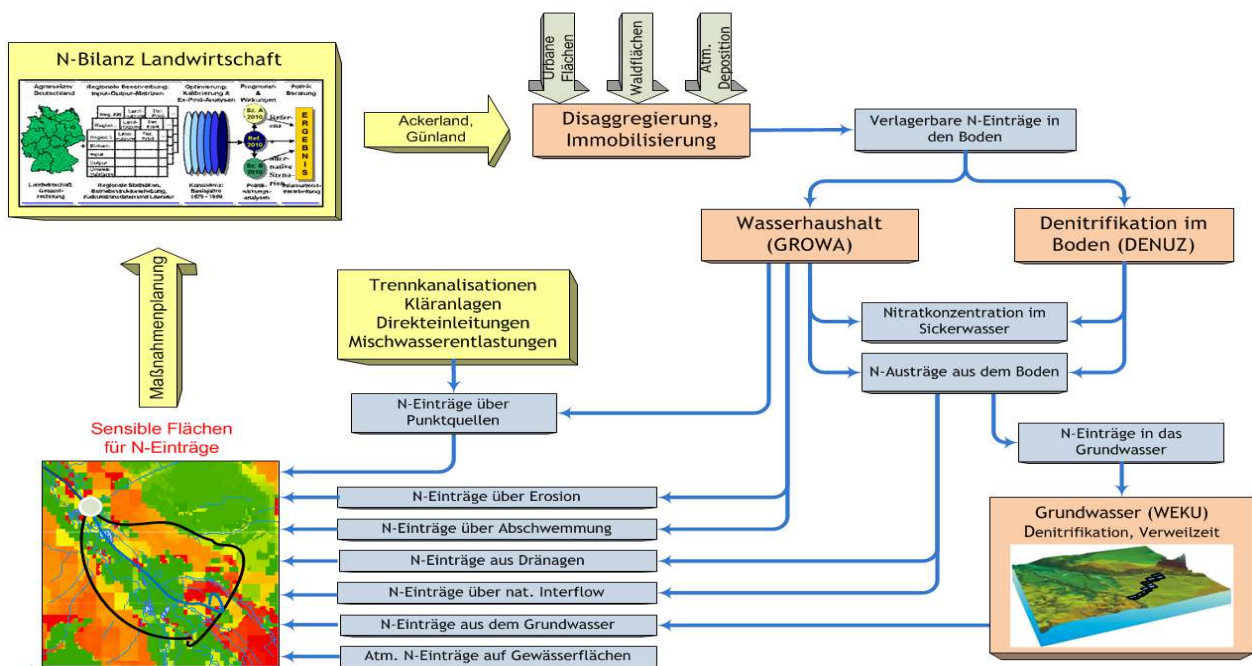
N-Bilanz Landwirtschaft

Agrarsektor Deutschland

Regionale Beschreibung: Input-Output-Matrizen

Optimierung, Kalibrierung & Ex-Post-Analysen

Prognosen & Wirkungen

Politik Beratung

Sz. A 2010

Ref. 2010

Sz. B 2010

ERGEBNIS

Landwirtschaft. Gesamtrechnung

Regionale Statistiken, Betriebsbeschreibung, Kalkulationsdaten und Literatur

Konsistenz: Basisjahr 1979 - 1999

Politikwirkungsanalysen

Urbane Flächen

Waldflächen

Atm. Deposition

Ackerland, Günland

Disaggregierung, Immobilisierung

Verlagerbare N-Einträge in den Boden

Wasserhaushalt (GROWA)

Denitrifikation im Boden (DENUZ)

Maßnahmenplanung

Trennkanalisationen
Kläranlagen
Direkteinleitungen
Mischwasserentlastungen

Nitratkonzentration im Sickerwasser

N-Austräge aus dem Boden

N-Einträge über Punktquellen

Sensible Flächen für N-Einträge

N-Einträge in das Grundwasser

N-Einträge über Erosion

N-Einträge über Abschwemmung

Grundwasser (WEKU)
Denitrifikation, Verweilzeit

N-Einträge aus Dränagen

N-Einträge über nat. Interflow

N-Einträge aus dem Grundwasser

Atm. N-Einträge auf Gewässerflächen